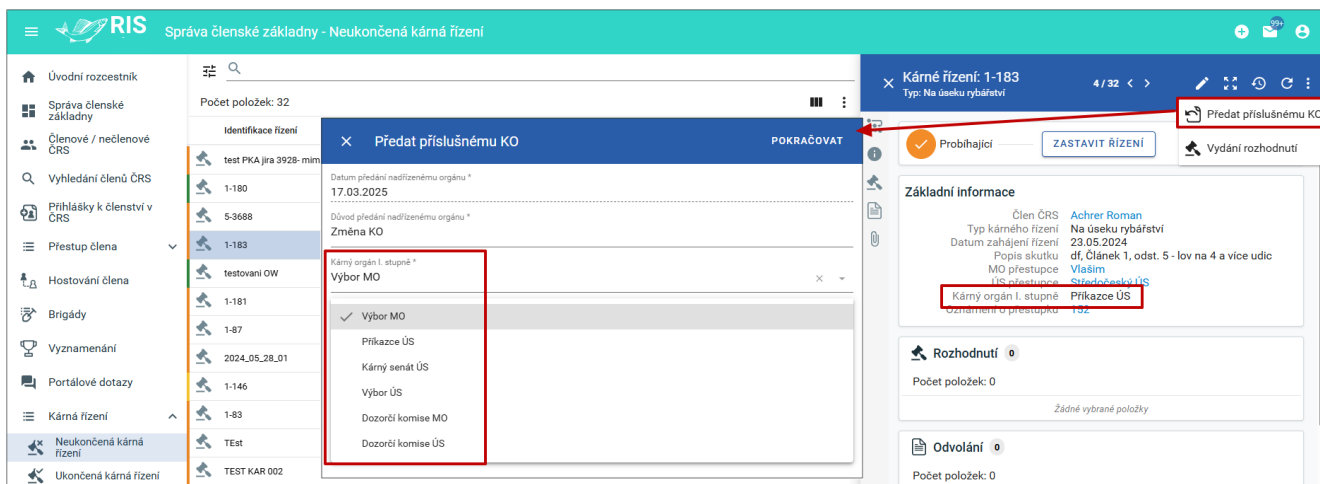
RIS Správa členské základny - Neukončená kárná řízení

99+

Úvodní rozcestník
Správa členské základny
Členové / nečlenové ČRS
Vyhledání členů ČRS
Přihlášky k členství v ČRS
Přestup člena
Hostování člena
Brigády
Vyznamenání
Portálové dotazy
Kárná řízení
Neukončená kárná řízení
Ukončená kárná řízení

Počet položek: 32
Identifikace řízení
test PKA jira 3928- mim
1-180
5-3688
1-183
testovani OW
1-181
1-87
2024_05_28_01
1-146
1-83
TEst
TEST KAR 002

Předat příslušnému KO
POKRAČOVAT
Datum předání nadřízenému orgánu *
17.03.2025
Důvod předání nadřízenému orgánu *
Změna KO
Kárný orgán I. stupně *
Výbor MO
Výbor MO
Příkazce ÚS
Kárný senát ÚS
Výbor ÚS
Dozorčí komise MO
Dozorčí komise ÚS

Kárné řízení: 1-183
Typ: Na úseku rybářství
4 / 32
Předat příslušnému KO
Vydání rozhodnutí
Probíhající
ZASTAVIT ŘÍZENÍ
Základní informace
Člen ČRS Achrer Roman
Typ kárného řízení Na úseku rybářství
Datum zahájení řízení 23.05.2024
Popis skutku df, Článek 1, odst. 5 - lov na 4 a více udic
MO přestupce Vlašim
ÚS přestupce Středočeský ÚS
Kárný orgán I. stupně Příkazce ÚS
Oznámení o přestupku 132
Rozhodnutí 0
Počet položek: 0
Žádné vybrané položky
Odvolání 0
Počet položek: 0